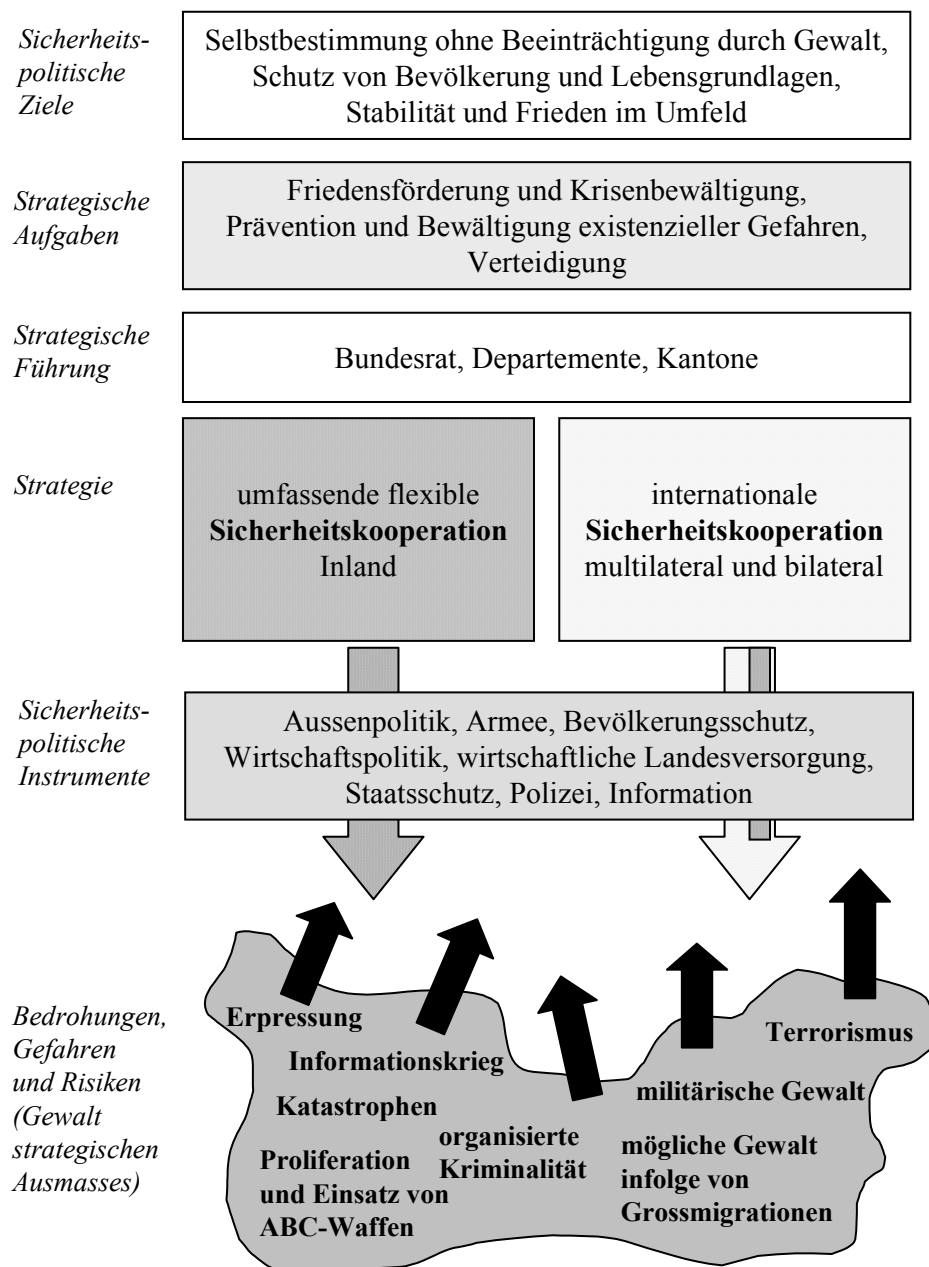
Sicherheitspolitische Ziele

Selbstbestimmung ohne Beeinträchtigung durch Gewalt, Schutz von Bevölkerung und Lebensgrundlagen, Stabilität und Frieden im Umfeld

Strategische Aufgaben

Friedensförderung und Krisenbewältigung, Prävention und Bewältigung existenzieller Gefahren, Verteidigung

Strategische Führung

Bundesrat, Departemente, Kantone

Strategie

umfassende flexible **Sicherheitskooperation** Inland

internationale **Sicherheitskooperation** multilateral und bilateral

Sicherheitspolitische Instrumente

Aussenpolitik, Armee, Bevölkerungsschutz, Wirtschaftspolitik, wirtschaftliche Landesversorgung, Staatsschutz, Polizei, Information

Bedrohungen, Gefahren und Risiken (Gewalt strategischen Ausmasses)

**Erpressung**

**Informationskrieg**

**Katastrophen**

**Proliferation und Einsatz von ABC-Waffen**

**organisierte Kriminalität**

**Terrorismus**

**militärische Gewalt**

**mögliche Gewalt infolge von Grossmigrationen**